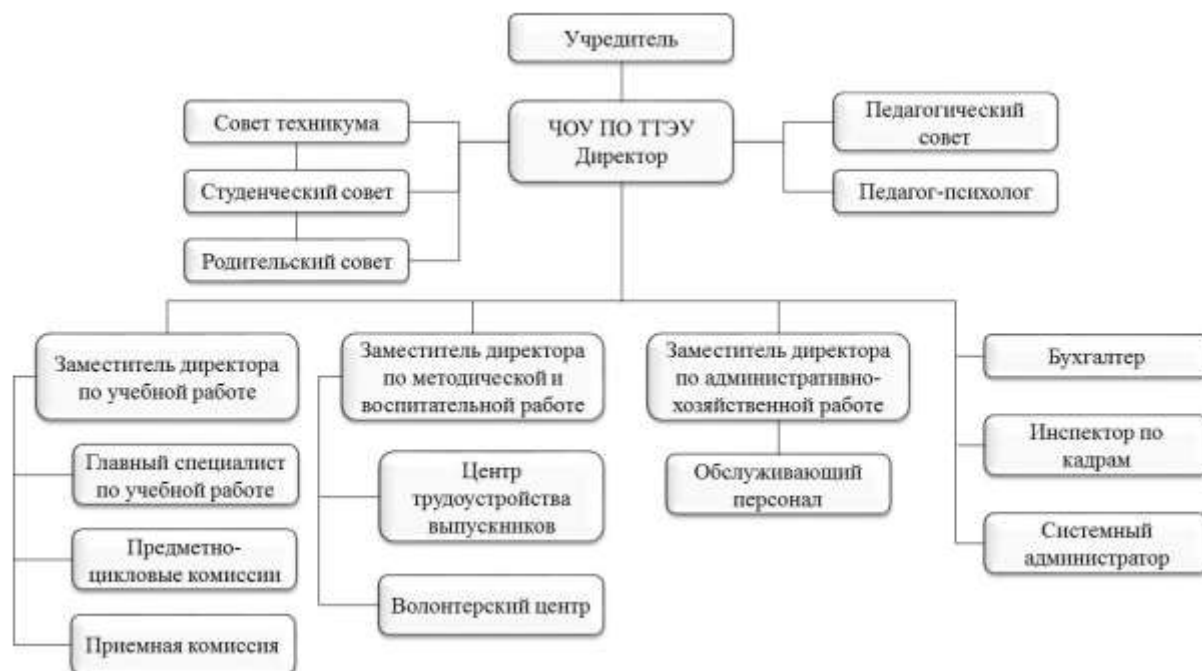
Учредитель

Совет техникума

Студенческий совет

Родительский совет

ЧОУ ПО ТТЭУ
Директор

Педагогический совет

Педагог-психолог

Заместитель директора по учебной работе

Главный специалист по учебной работе

Предметно-цикловые комиссии

Приемная комиссия

Заместитель директора по методической и воспитательной работе

Центр трудоустройства выпускников

Волонтерский центр

Заместитель директора по административно-хозяйственной работе

Обслуживающий персонал

Бухгалтер

Инспектор по кадрам

Системный администратор